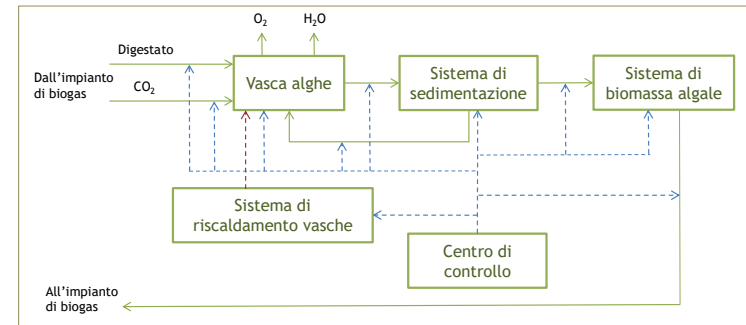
$O_2$ $H_2O$

Digestato

Dall'impianto di biogas

$CO_2$

Vasca alghe

Sistema di sedimentazione

Sistema di biomassa algale

Sistema di riscaldamento vasche

Centro di controllo

All'impianto di biogas